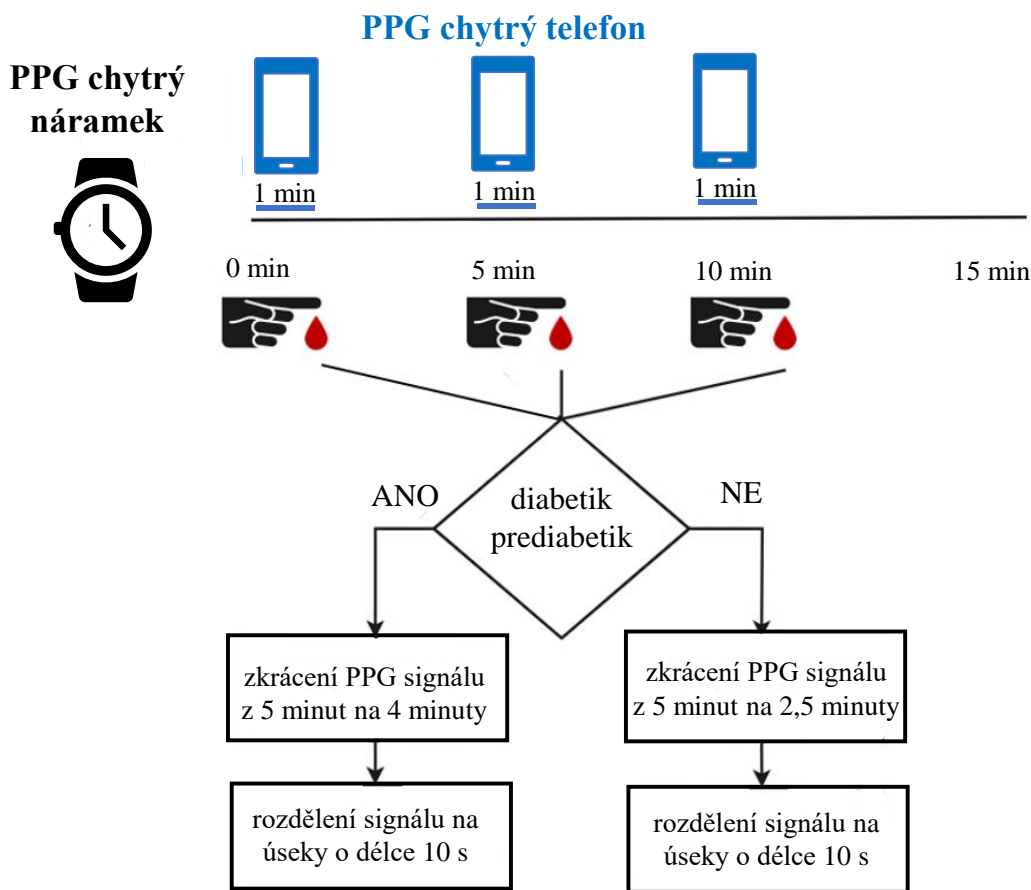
PPG chytrý telefon

PPG chytrý náramek

1 min

1 min

1 min

0 min

5 min

10 min

15 min

diabetik prediabetik

ANO

NE

zkrácení PPG signálu z 5 minut na 4 minuty

zkrácení PPG signálu z 5 minut na 2,5 minuty

rozdělení signálu na úseky o délce 10 s

rozdělení signálu na úseky o délce 10 s